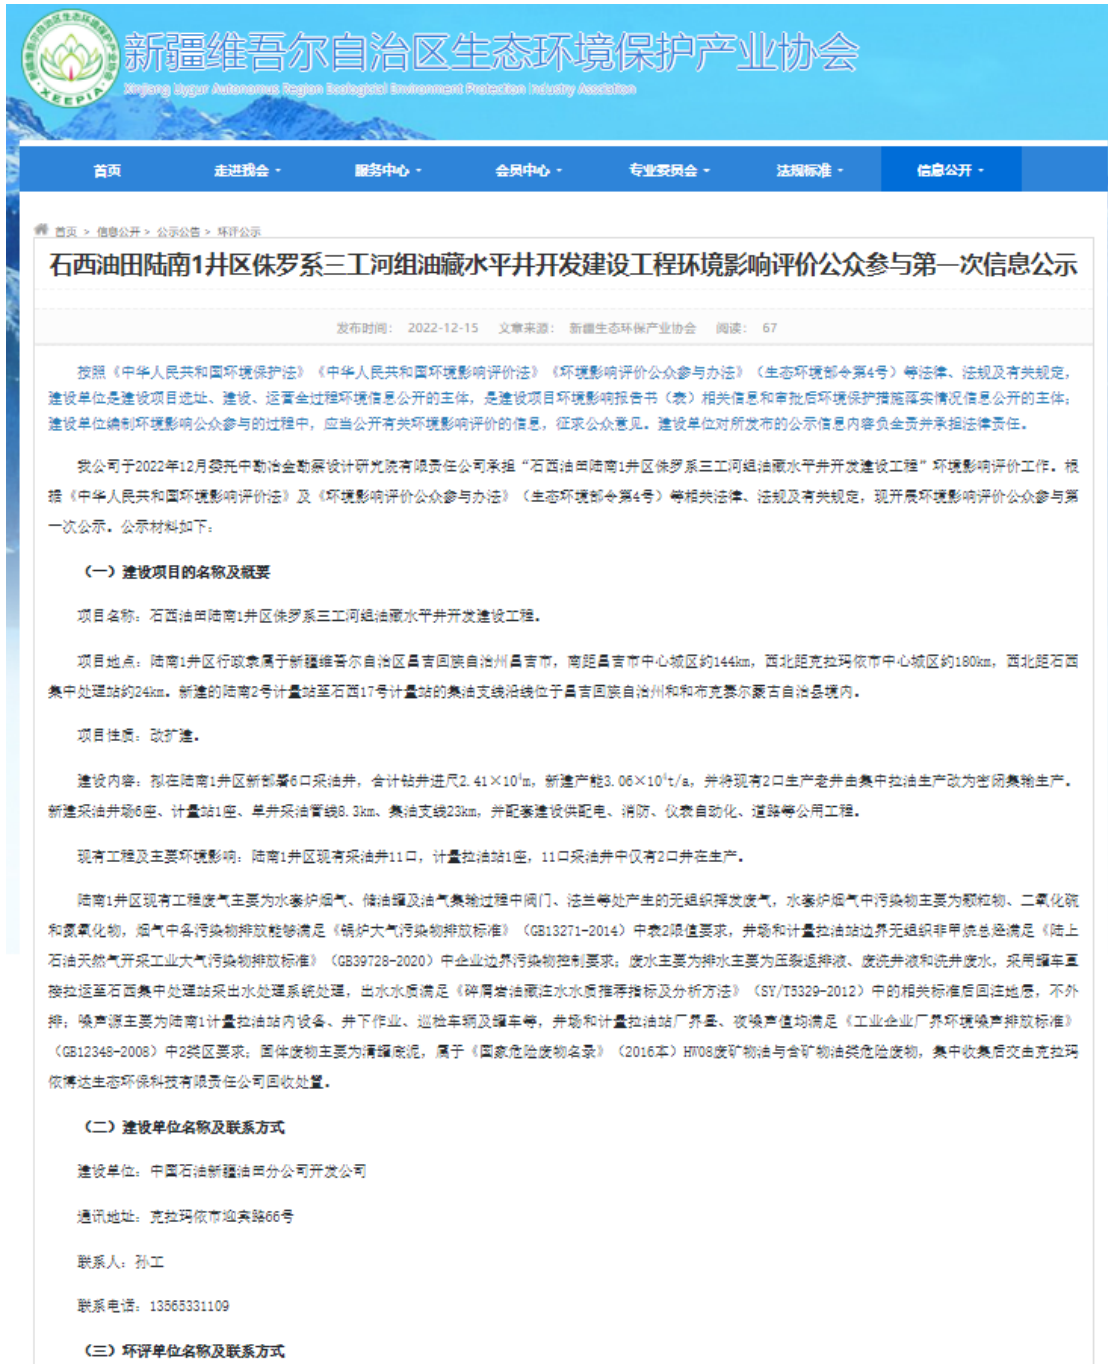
新疆维吾尔自治区生态环境保护产业协会
Xinjiang Uygur Autonomous Region Ecological Environment Protection Industry Association
XEEPIA

首页　走进我会　服务中心　会员中心　专业委员会　法规标准　信息公开

首页 > 信息公开 > 公示公告 > 环评公示

石西油田陆南1井区侏罗系三工河组油藏水平井开发建设工程环境影响评价公众参与第一次信息公示

发布时间：2022-12-15　文章来源：新疆生态环保产业协会　阅读：67

按照《中华人民共和国环境保护法》《中华人民共和国环境影响评价法》《环境影响评价公众参与办法》（生态环境部令第4号）等法律、法规及有关规定，建设单位是建设项目选址、建设、运营全过程环境信息公开的主体，是建设项目环境影响报告书（表）相关信息和审批后环境保护措施落实情况信息公开的主体；建设单位编制环境影响公众参与的过程中，应当公开有关环境影响评价的信息，征求公众意见。建设单位对所发布的公示信息内容负全责并承担法律责任。

我公司于2022年12月委托中勘冶金勘察设计研究院有限责任公司承担“石西油田陆南1井区侏罗系三工河组油藏水平井开发建设工程”环境影响评价工作。根据《中华人民共和国环境影响评价法》及《环境影响评价公众参与办法》（生态环境部令第4号）等相关法律、法规及有关规定，现开展环境影响评价公众参与第一次公示。公示材料如下：

（一）建设项目的名称及概要

项目名称：石西油田陆南1井区侏罗系三工河组油藏水平井开发建设工程。

项目地点：陆南1井区行政隶属于新疆维吾尔自治区昌吉回族自治州昌吉市，南距昌吉市中心城区约144km，西北距克拉玛依市中心城区约180km，西北距石西集中处理站约24km。新建的陆南2号计量站至石西17号计量站的集油支线沿线位于昌吉回族自治州和和布克赛尔蒙古自治县境内。

项目性质：改扩建。

建设内容：拟在陆南1井区新部署6口采油井，合计钻井进尺2.41×10$^4$m，新建产能3.06×10$^4$t/a，并将现有2口生产老井由集中拉油生产改为密闭集输生产。新建采油井场6座、计量站1座、单井采油管线8.3km、集油支线23km，并配套建设供配电、消防、仪表自动化、道路等公用工程。

现有工程及主要环境影响：陆南1井区现有采油井11口，计量拉油站1座，11口采油井中仅有2口井在生产。

陆南1井区现有工程废气主要为水套炉烟气、储油罐及油气集输过程中阀门、法兰等处产生的无组织挥发废气，水套炉烟气中污染物主要为颗粒物、二氧化硫和氮氧化物，烟气中各污染物排放能够满足《锅炉大气污染物排放标准》（GB13271-2014）中表2限值要求，井场和计量拉油站边界无组织非甲烷总烃满足《陆上石油天然气开采工业大气污染物排放标准》（GB39728-2020）中企业边界污染物控制要求。废水主要为排水主要为压裂返排液、废洗井液和洗井废水，采用罐车直接拉运至石西集中处理站采出水处理系统处理，出水水质满足《碎屑岩油藏注水水质推荐指标及分析方法》（SY/T5329-2012）中的相关标准后回注地层，不外排；噪声源主要为陆南1计量拉油站内设备、井下作业、巡检车辆及罐车等，井场和计量拉油站厂界昼、夜噪声值均满足《工业企业厂界环境噪声排放标准》（GB12348-2008）中2类区要求；固体废物主要为清罐底泥，属于《国家危险废物名录》（2016本）HW08废矿物油与含矿物油类危险废物，集中收集后交由克拉玛依博达生态环保科技有限责任公司回收处置。

（二）建设单位名称及联系方式

建设单位：中国石油新疆油田分公司开发公司

通讯地址：克拉玛依市迎宾路66号

联系人：孙工

联系电话：13565331109

（三）环评单位名称及联系方式